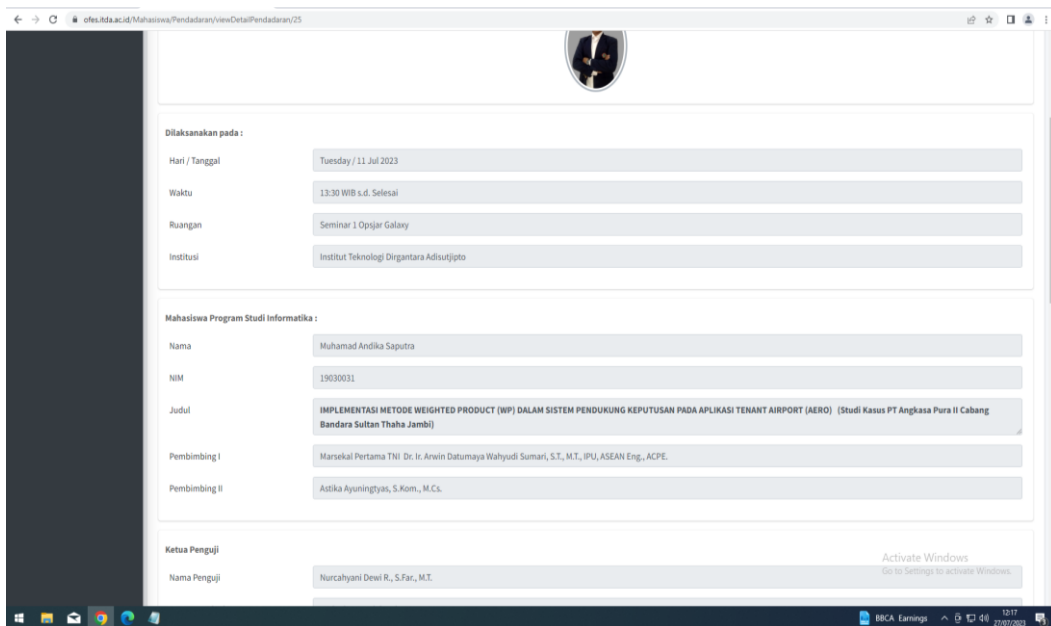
ofes.itda.ac.id/Mahasiswa/Pendadaran/viewDetailPendadaran/25

Dilaksanakan pada :

Hari / Tanggal
Tuesday / 11 Jul 2023

Waktu
13:30 WIB s.d. Selesai

Ruangan
Seminar 1 Opsjar Galaxy

Institusi
Institut Teknologi Dirgantara Adisutjipto

Mahasiswa Program Studi Informatika :

Nama
Muhamad Andika Saputra

NIM
19030031

Judul
IMPLEMENTASI METODE WEIGHTED PRODUCT (WP) DALAM SISTEM PENDUKUNG KEPUTUSAN PADA APLIKASI TENANT AIRPORT (AERO) (Studi Kasus PT Angkasa Pura II Cabang Bandara Sultan Thaha Jambi)

Pembimbing I
Marsekal Pertama TNI Dr. Ir. Arwin Datumaya Wahyudi Sumari, S.T., M.T., IPU, ASEAN Eng., ACPE.

Pembimbing II
Astika Ayuningtyas, S.Kom., M.Cs.

Ketua Penguji

Nama Penguji
Nurcahyani Dewi R., S.Far., M.T.

Activate Windows
Go to Settings to activate Windows.

BBCA Earnings
12:17
27/07/2023